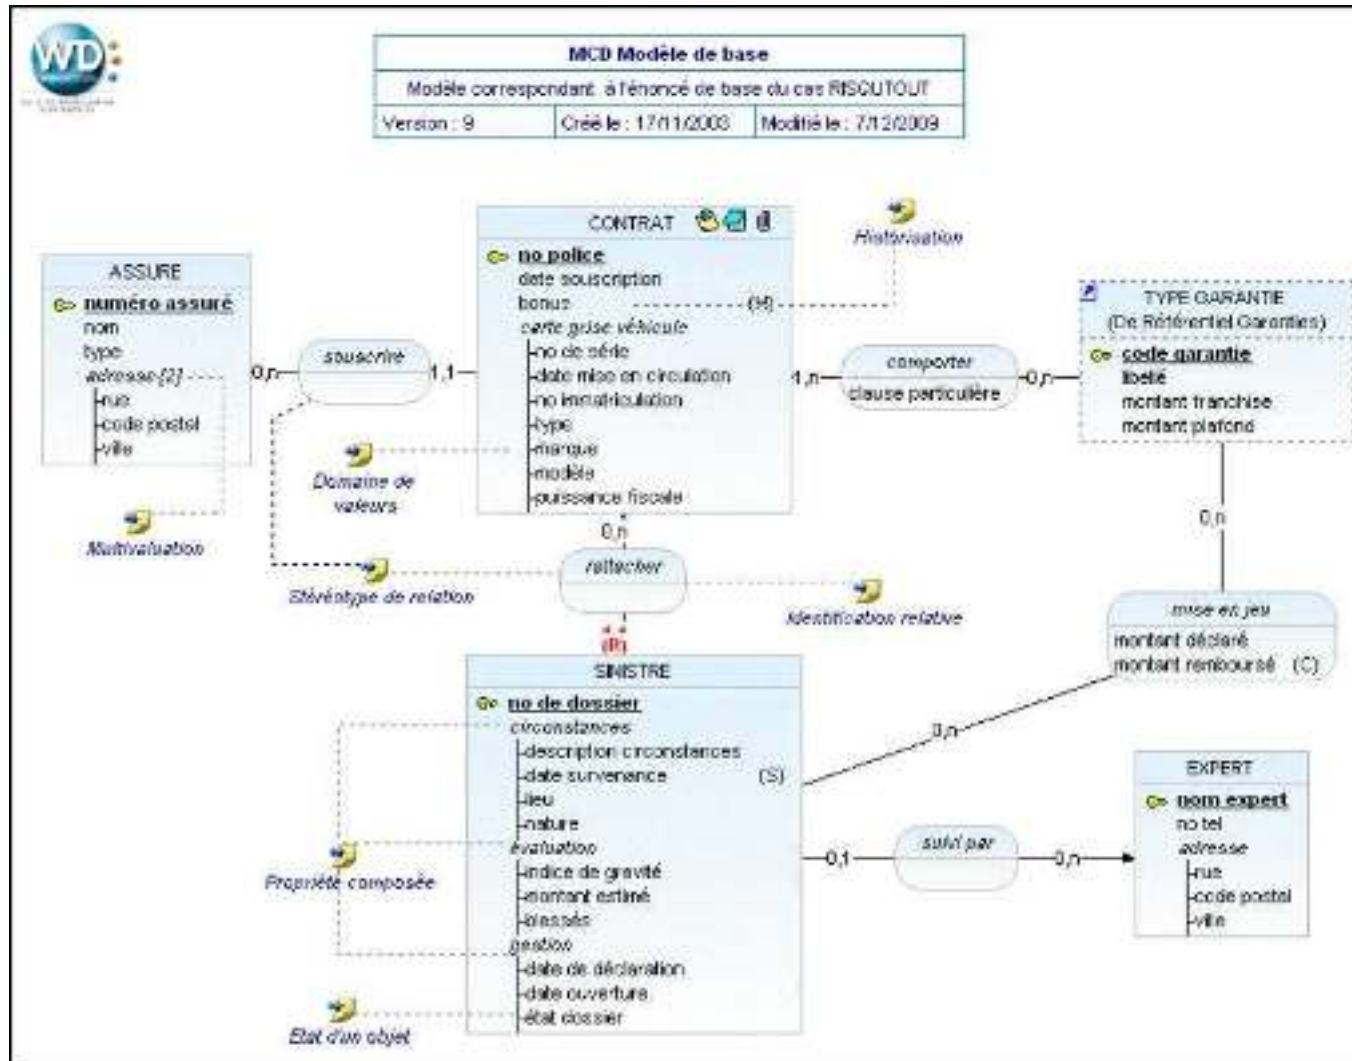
WD

MCD Modèle de base
Modèle correspondant à l'énoncé de base du cas RISCUTOUT
Version : 9 | Créé le : 17/11/2003 | Modifié le : 7/12/2009

ASSURE
numéro assuré
nom
type
adresse [2]
rue
code postal
ville

Multivaluation

0,n
souscrire
1,1

CONTRAT
no police
date souscription
bonus
(H)
carte grise véhicule
no de série
date mise en circulation
no immatriculation
type
marque
modèle
puissance fiscale

Historisation

Domaine de valeurs

1,n
comporter
clause particulière
0,n

TYPE GARANTIE
(De Référentiel Garanties)
code garantie
libellé
montant franchise
montant plafond

0,n

0,n
rattacher
(R)

Stéréotype de relation

Identification relative

mise en jeu
montant déclaré
montant remboursé (C)

SINISTRE
no de dossier
circonstances
description circonstances
date survenance
(S)
lieu
nature
évaluation
indice de gravité
montant estimé
blessés
gestion
date de déclaration
date ouverture
état dossier

0,n

Propriété composée

Etat d'un objet

0,1
suivi par
0,n

EXPERT
nom expert
no tel
adresse
rue
code postal
ville